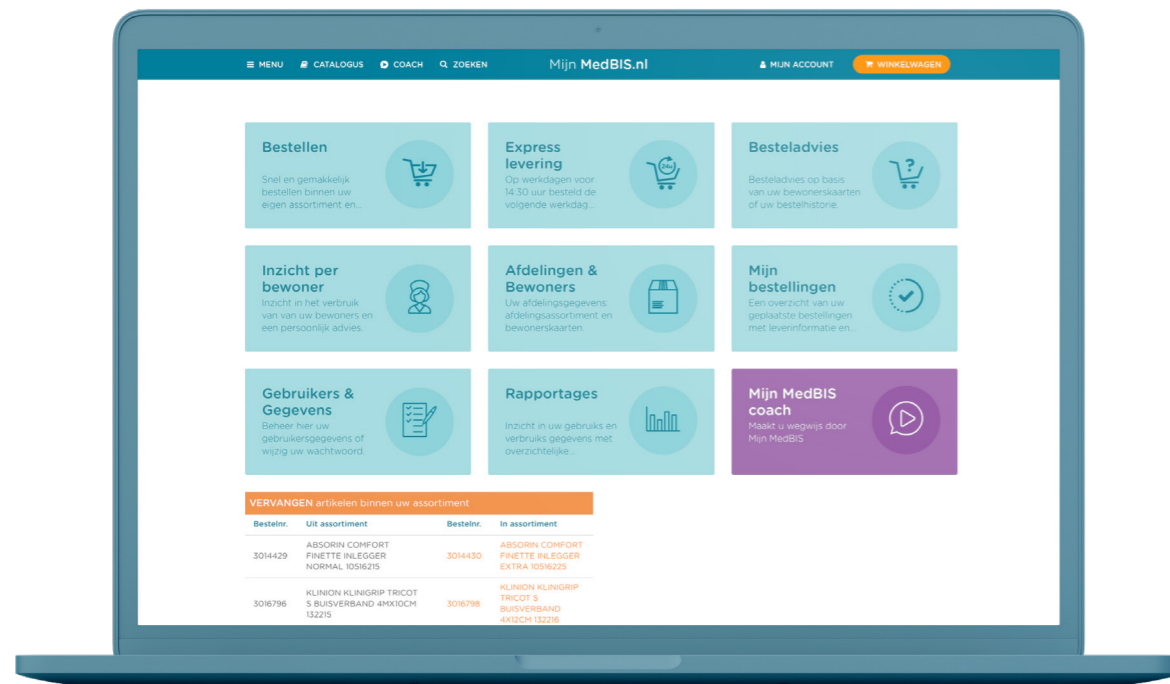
MENU CATALOGUS COACH ZOEKEN

Mijn MedBIS.nl

MIJN ACCOUNT WINKELWAGEN

Bestellen
Snel en gemakkelijk bestellen binnen uw eigen assortiment en...

Express levering
Op werkdagen voor 14:30 uur besteld de volgende werkdag...

Besteladvies
Besteladvies op basis van uw bewonerskaarten of uw bestelhistorie.

Inzicht per bewoner
Inzicht in het verbruik van van uw bewoners en een persoonlijk advies.

Afdelingen & Bewoners
Uw afdelingsgegevens, afdelingsassortiment en bewonerskaarten.

Mijn bestellingen
Een overzicht van uw geplaatste bestellingen met leverinformatie en...

Gebruikers & Gegevens
Beheer hier uw gebruikersgegevens of wijzig uw wachtwoord.

Rapportages
Inzicht in uw gebruiks en verbruiks gegevens met overzichtelijke...

Mijn MedBIS coach
Maakt u wegwijs door Mijn MedBIS

VERVANGEN artikelen binnen uw assortiment

| Bestelnr. | Uit assortiment | Bestelnr. | In assortiment |
|---|---|---|---|
| 3014429 | ABSORIN COMFORT FINETTE INLEGGER NORMAL 10516215 | 3014430 | ABSORIN COMFORT FINETTE INLEGGER EXTRA 10516225 |
| 3016796 | KLINION KLINIGRIP TRICOT S BUISVERBAND 4MX10CM 132215 | 3016798 | KLINION KLINIGRIP TRICOT S BUISVERBAND 4X12CM 132216 |